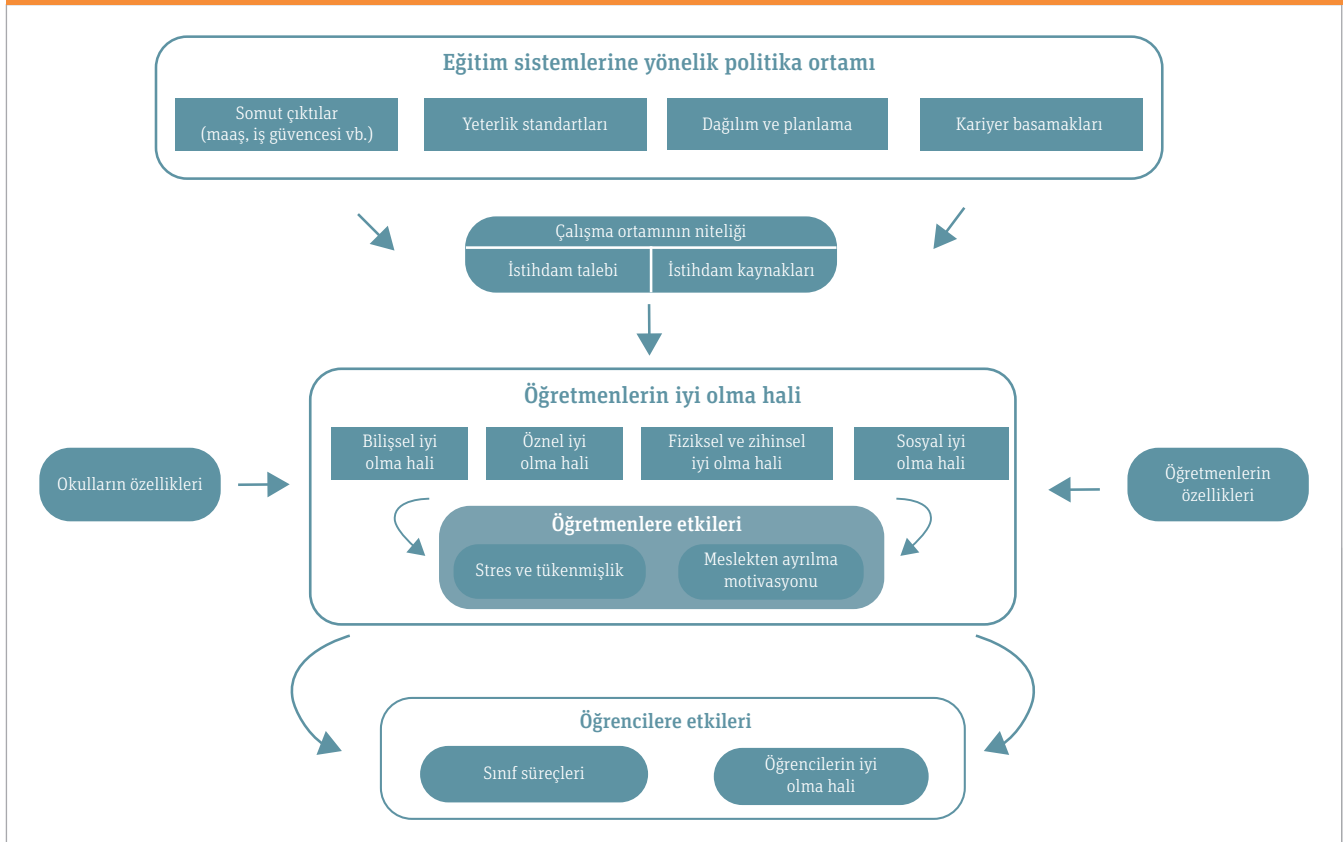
Eğitim sistemlerine yönelik politika ortamı

Somut çıktılar (maaş, iş güvencesi vb.)

Yeterlik standartları

Dağılım ve planlama

Kariyer basamakları

Çalışma ortamının niteliği

İstihdam talebi

İstihdam kaynakları

Öğretmenlerin iyi olma hali

Bilişsel iyi olma hali

Öznel iyi olma hali

Fiziksel ve zihinsel iyi olma hali

Sosyal iyi olma hali

Okulların özellikleri

Öğretmenlerin özellikleri

Öğretmenlere etkileri

Stres ve tükenmişlik

Meslekten ayrılma motivasyonu

Öğrencilere etkileri

Sınıf süreçleri

Öğrencilerin iyi olma hali